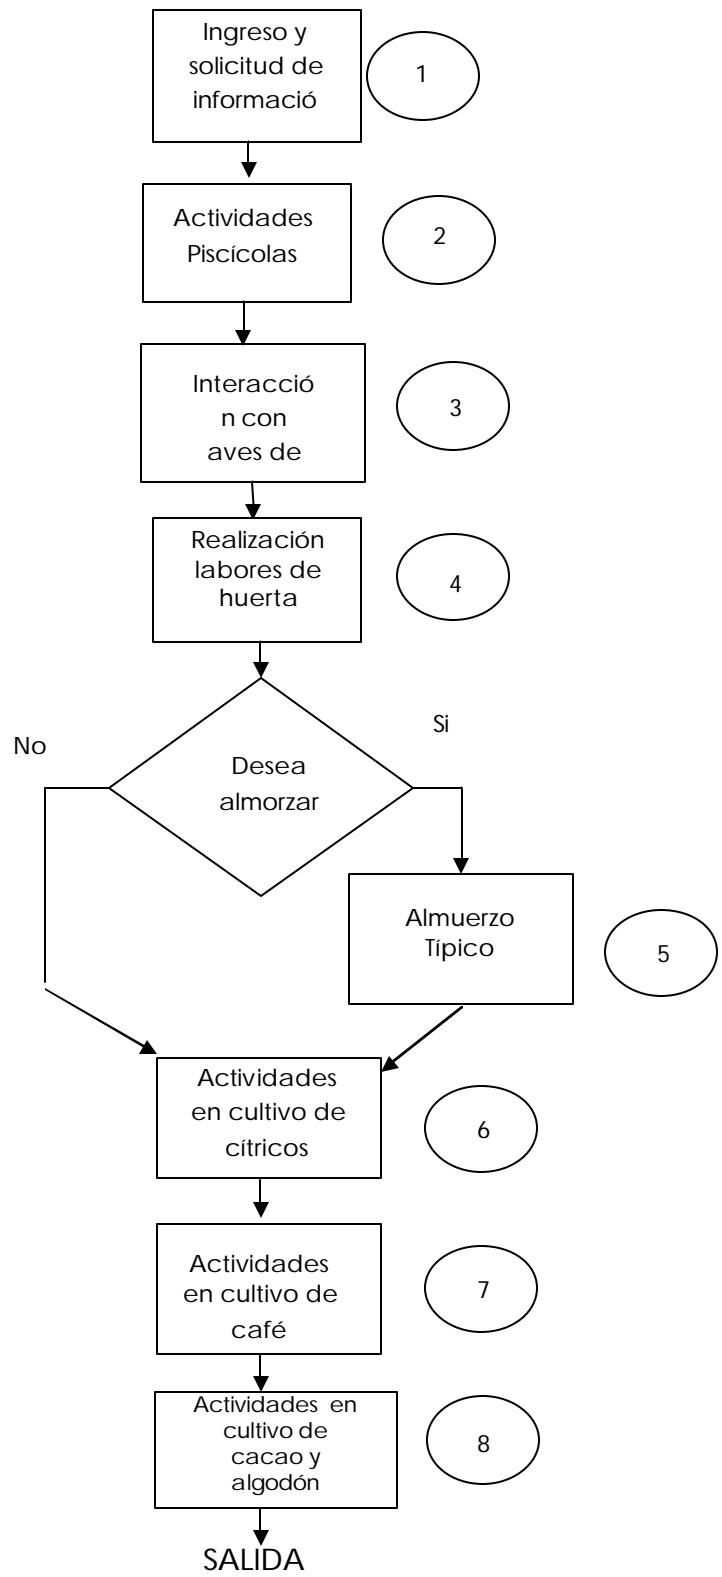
Ingreso y solicitud de informació

1

Actividades Piscícolas

2

Interacció n con aves de

3

Realización labores de huerta

4

No

Si

Desea almorzar

Almuerzo Típico

5

Actividades en cultivo de cítricos

6

Actividades en cultivo de café

7

Actividades en cultivo de cacao y algodón

8

SALIDA